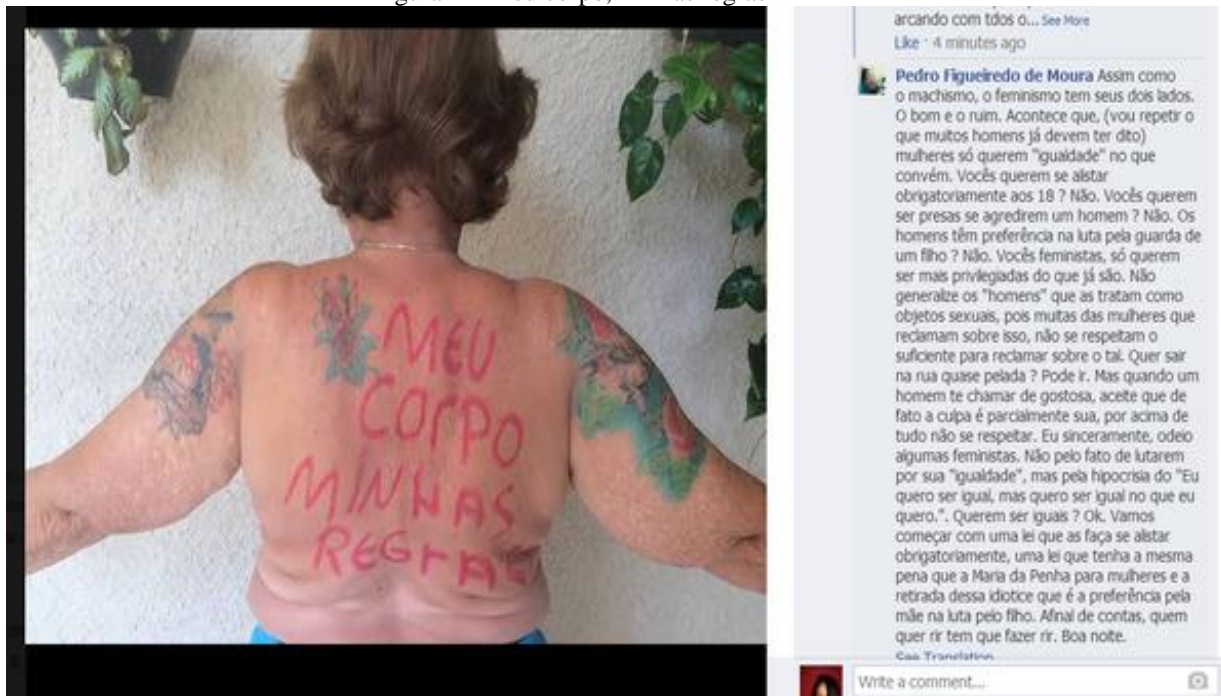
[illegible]

arcando com tdos o... See More

Like · 4 minutes ago

Pedro Figueiredo de Moura Assim como o machismo, o feminismo tem seus dois lados. O bom e o ruim. Acontece que, (vou repetir o que muitos homens já devem ter dito) mulheres só querem "igualdade" no que convém. Vocês querem se alistar obrigatoriamente aos 18 ? Não. Vocês querem ser presas se agredirem um homem ? Não. Os homens têm preferência na luta pela guarda de um filho ? Não. Vocês feministas, só querem ser mais privilegiadas do que já são. Não generalize os "homens" que as tratam como objetos sexuais, pois muitas das mulheres que reclamam sobre isso, não se respeitam o suficiente para reclamar sobre o tal. Quer sair na rua quase pelada ? Pode ir. Mas quando um homem te chamar de gostosa, aceite que de fato a culpa é parcialmente sua, por acima de tudo não se respeitar. Eu sinceramente, odeio algumas feministas. Não pelo fato de lutarem por sua "igualdade", mas pela hipocrisia do "Eu quero ser igual, mas quero ser igual no que eu quero.". Querem ser iguais ? Ok. Vamos começar com uma lei que as faça se alistar obrigatoriamente, uma lei que tenha a mesma pena que a Maria da Penha para mulheres e a retirada dessa idiotice que é a preferência pela mãe na luta pelo filho. Afinal de contas, quem quer rir tem que fazer rir. Boa noite.

See Translation

MEU CORPO MINHAS REGRAS

Write a comment...